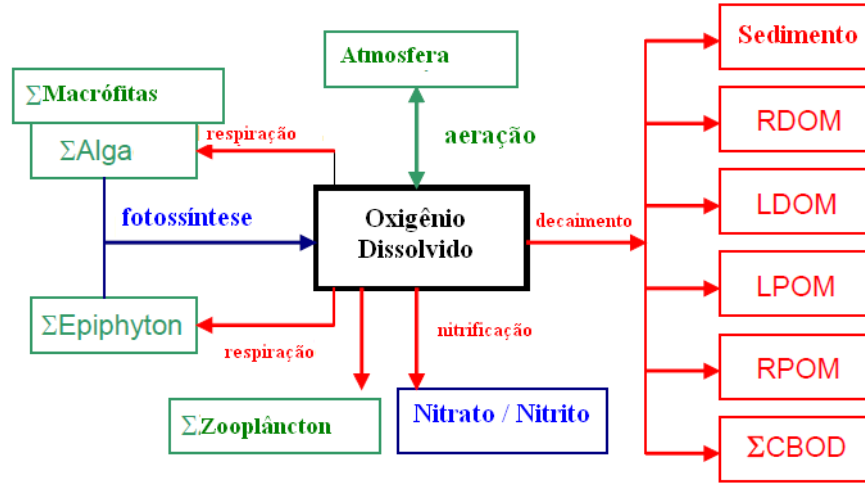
Atmosfera

$\Sigma$Macrófitas

$\Sigma$Alga

respiração

aeração

fotossíntese

Oxigênio Dissolvido

decaimento

$\Sigma$Epiphyton

respiração

nitrificação

$\Sigma$Zooplâncton

Nitrato / Nitrito

Sedimento

RDOM

LDOM

LPOM

RPOM

$\Sigma$CBOD